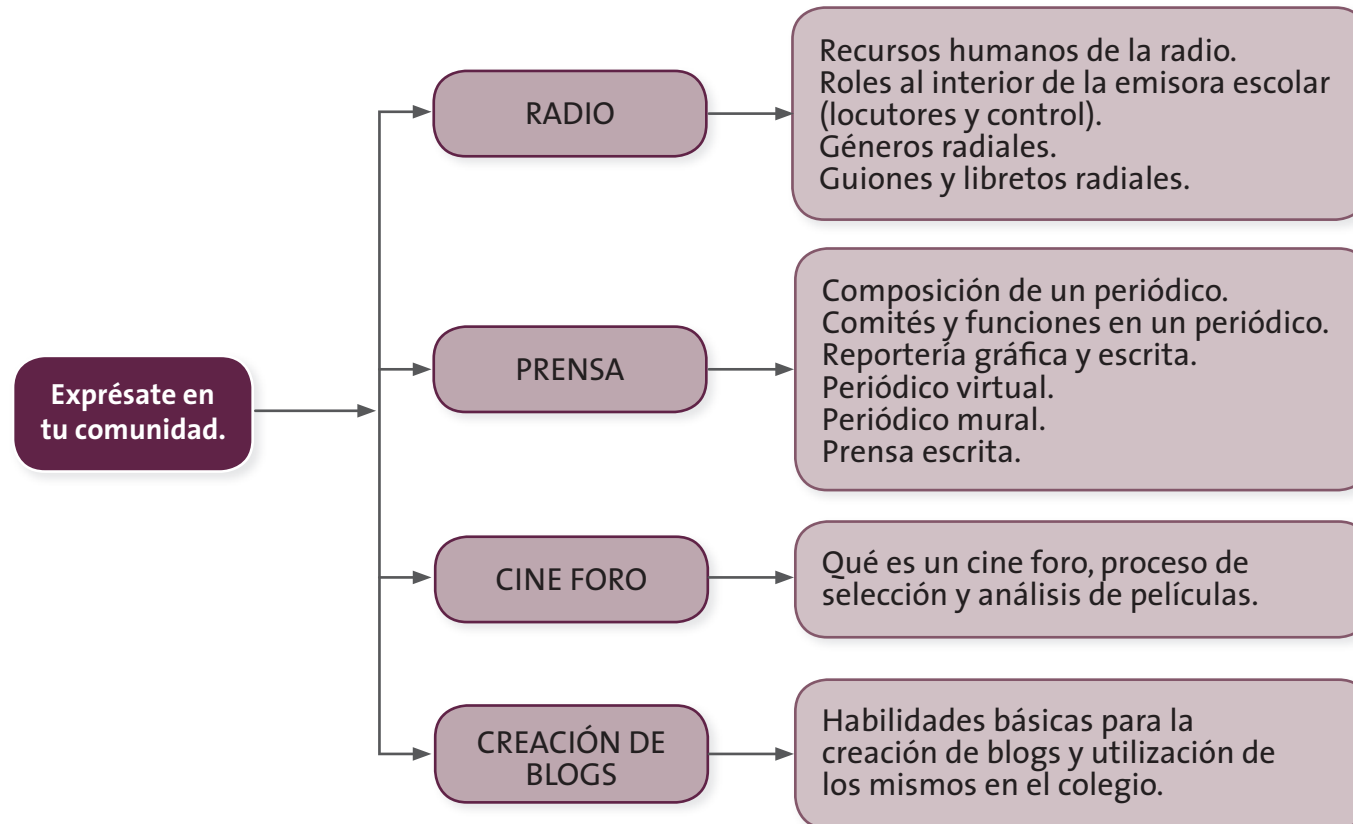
Exprésate en tu comunidad.

RADIO

Recursos humanos de la radio.
Roles al interior de la emisora escolar (locutores y control).
Géneros radiales.
Guiones y libretos radiales.

PRENSA

Composición de un periódico.
Comités y funciones en un periódico.
Reportería gráfica y escrita.
Periódico virtual.
Periódico mural.
Prensa escrita.

CINE FORO

Qué es un cine foro, proceso de selección y análisis de películas.

CREACIÓN DE BLOGS

Habilidades básicas para la creación de blogs y utilización de los mismos en el colegio.